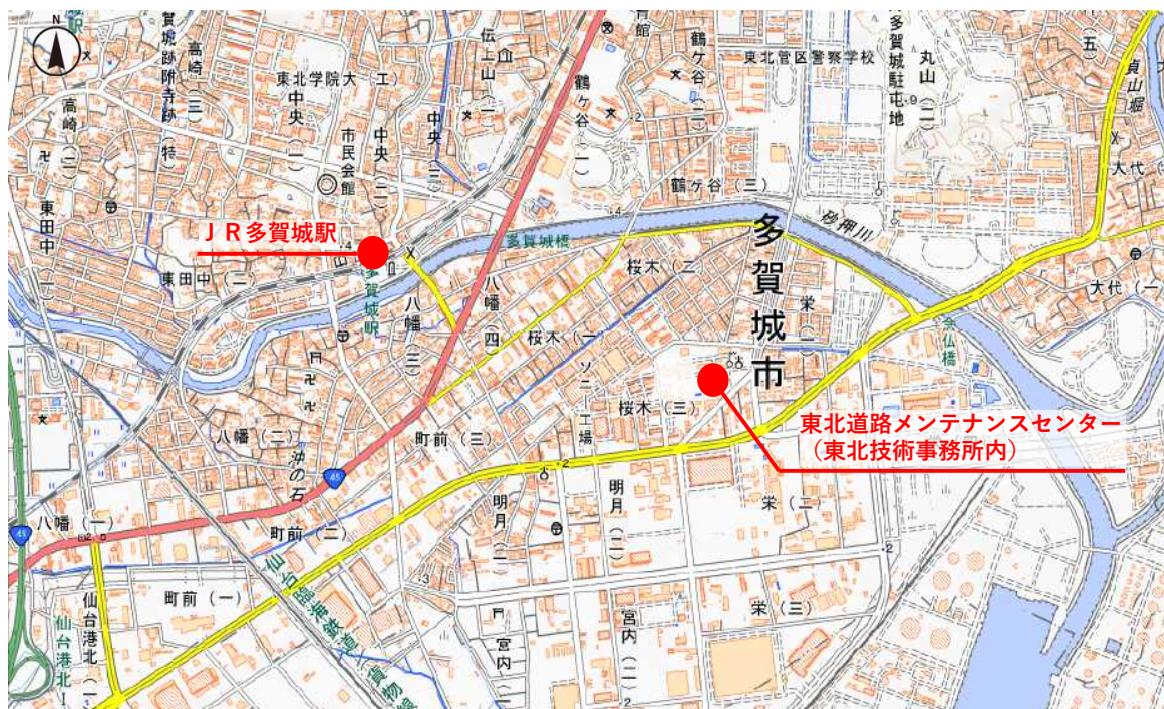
N

ＪＲ多賀城駅

東北道路メンテナンスセンター
（東北技術事務所内）

多賀城市

賀城跡附寺跡

高崎（三）

高崎（二）

東田中

東田中（二）

東北学院大（工）

中央（一）

中央（二）

中央（三）

市民会館

伝上山（一）

鶴ケ谷（二）

鶴ケ谷（一）

鶴ケ谷（三）

東北管区警察学校

多賀城駐屯地

丸山（二）

貞山堀

大代（五）

大代（一）

砂押川

多賀城橋

多賀城駅

八幡（三）

八幡（四）

八幡（二）

八幡（一）

桜木（二）

桜木（一）

桜木（三）

ソニー工場

栄（一）

栄（二）

栄（三）

念仏橋

町前（三）

町前（二）

町前（一）

明月（二）

明月（一）

宮内（一）

宮内（二）

沖の石

仙台臨海鉄道

仙台港北（一）

仙台港北

45

45